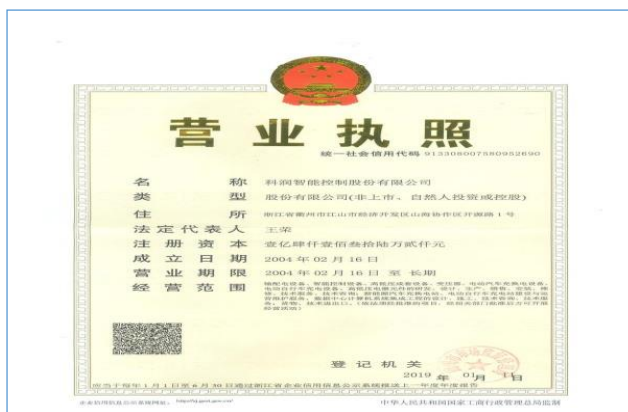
营业执照

统一社会信用代码 91330800758095269O

名　　称　科润智能控制股份有限公司

类　　型　股份有限公司(非上市、自然人投资或控股)

住　　所　浙江省衢州市江山市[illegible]

法定代表人　王荣

注册资本　壹亿肆仟壹佰叁拾陆万贰仟元

成立日期　2004年02月16日

营业期限　2004年02月16日 至 长期

经营范围　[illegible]

登记机关

2019 年 01 月 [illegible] 日

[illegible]

中华人民共和国国家工商行政管理总局监制